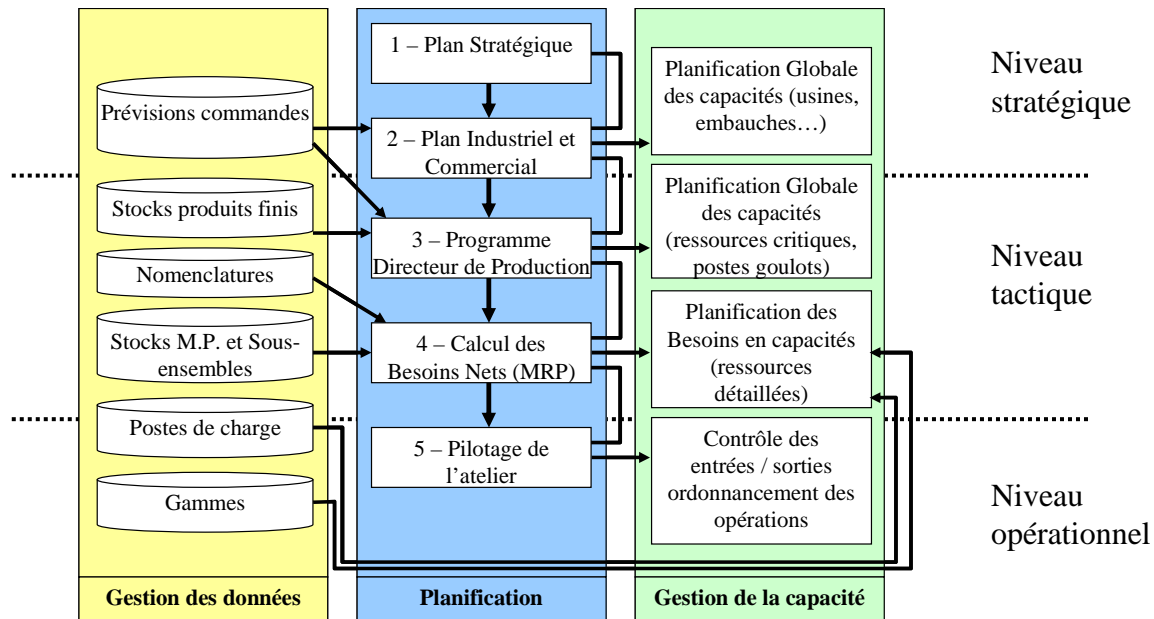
Prévisions commandes

Stocks produits finis

Nomenclatures

Stocks M.P. et Sous-ensembles

Postes de charge

Gammes

Gestion des données

1 – Plan Stratégique

2 – Plan Industriel et Commercial

3 – Programme Directeur de Production

4 – Calcul des Besoins Nets (MRP)

5 – Pilotage de l'atelier

Planification

Planification Globale des capacités (usines, embauches…)

Planification Globale des capacités (ressources critiques, postes goulots)

Planification des Besoins en capacités (ressources détaillées)

Contrôle des entrées / sorties ordonnancement des opérations

Gestion de la capacité

Niveau stratégique

Niveau tactique

Niveau opérationnel